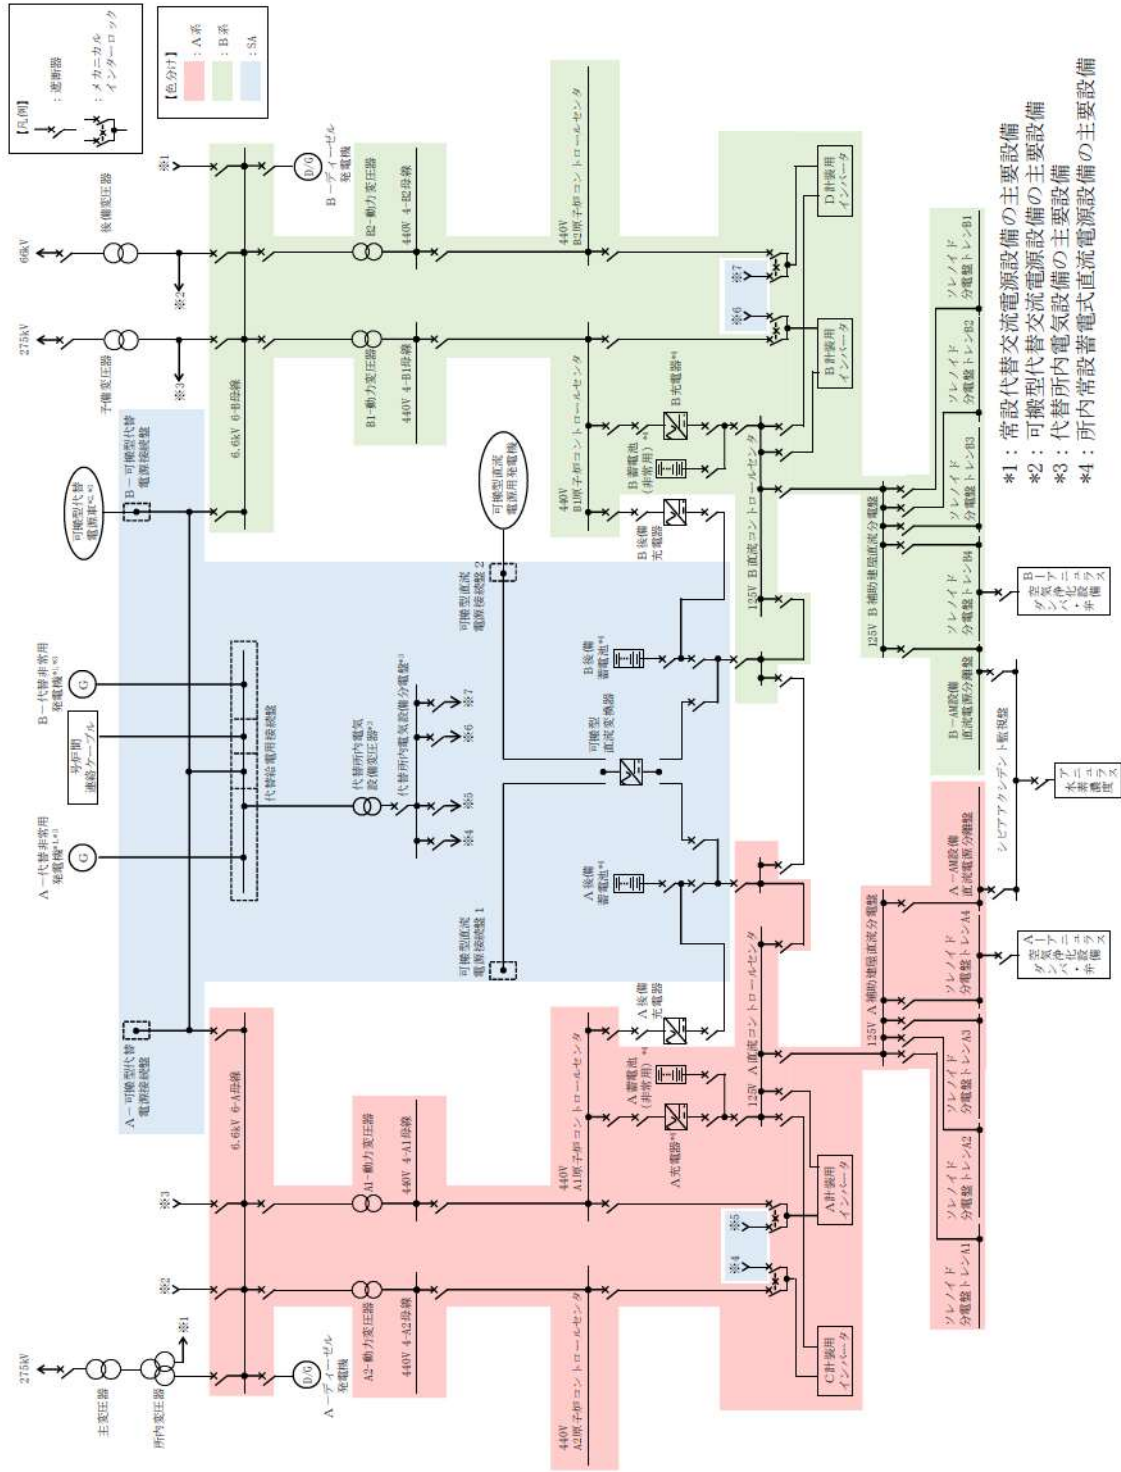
【凡例】
：遮断器
：メカニカルインターロック

【色分け】
：A系
：B系
：SA

*1：常設代替交流電源設備の主要設備
*2：可搬型代替交流電源設備の主要設備
*3：代替所内電気設備の主要設備
*4：所内常設蓄電式直流電源設備の主要設備

275kV
主変圧器
所内変圧器
※1
※2
※3
A－ディーゼル発電機
D/G
A2－動力変圧器
440V 4-A2母線
A1－動力変圧器
440V 4-A1母線
6.6kV 6-A母線
440V A2原子炉コントロールセンタ
440V A1原子炉コントロールセンタ
C計装用インバータ
A計装用インバータ
※4
※5
A充電器*4
A蓄電池（非常用）*4
125V A直流コントロールセンタ
A後備充電器
125V A補助建屋直流分電盤
ソレノイド分電盤トレンA1
ソレノイド分電盤トレンA2
ソレノイド分電盤トレンA3
ソレノイド分電盤トレンA4
A－AM設備直流電源分電盤
A空気作動弁・ダンパ・化学体積制御設備ニューフェイス
シビアアクシデント監視盤
A－可搬型代替電源接続盤
A－代替非常用発電機*1,*3
G
号炉間連絡ケーブル
B－代替非常用発電機*1,*3
代替給電用接続盤
代替所内電気設備変圧器*3
代替所内電気設備分電盤*3
※4
※5
※6
※7
可搬型直流電源接続盤1
A後備蓄電池*4
可搬型直流変換器
B後備蓄電池*4
可搬型直流電源接続盤2
可搬型直流電源用発電機
可搬型代替電源車*2,*3
B－可搬型代替電源接続盤
B後備充電器
125V B直流コントロールセンタ
B蓄電池（非常用）*4
B充電器*4
125V B補助建屋直流分電盤
ソレノイド分電盤トレンB1
ソレノイド分電盤トレンB2
ソレノイド分電盤トレンB3
ソレノイド分電盤トレンB4
B－AM設備直流電源分電盤
B空気作動弁・ダンパ・化学体積制御設備ニューフェイス
440V B1原子炉コントロールセンタ
440V B2原子炉コントロールセンタ
B計装用インバータ
D計装用インバータ
※6
※7
6.6kV 6-B母線
B1－動力変圧器
440V 4-B1母線
B2－動力変圧器
440V 4-B2母線
B－ディーゼル発電機
D/G
予備変圧器
275kV
※3
※2
後備変圧器
66kV
※1